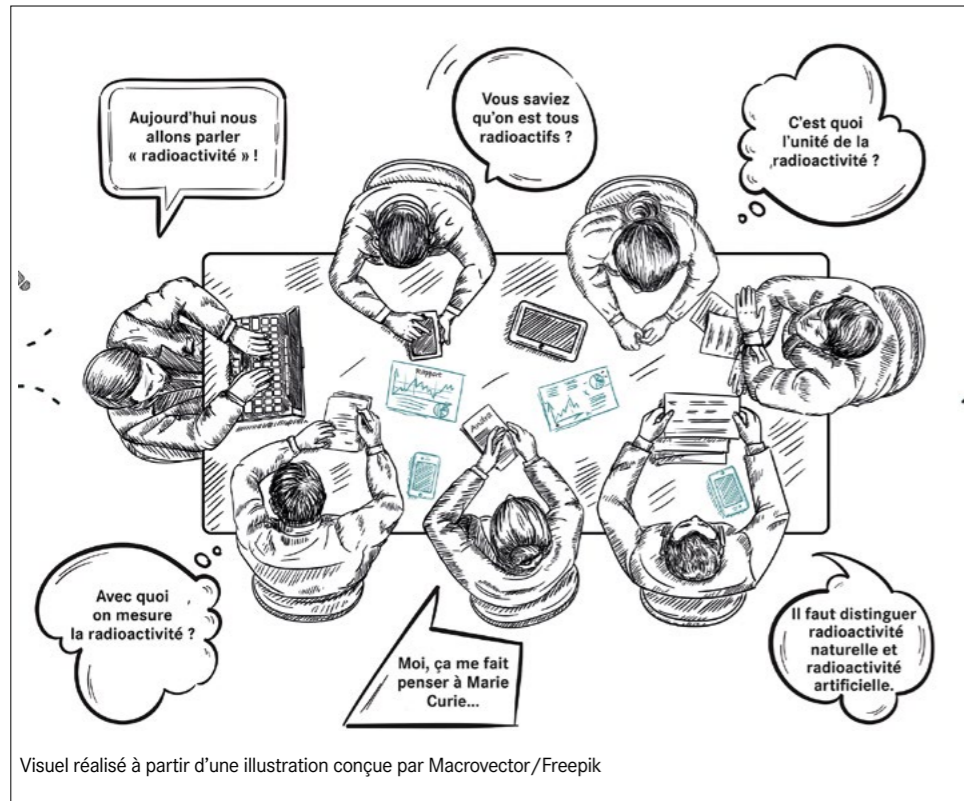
Aujourd'hui nous allons parler « radioactivité » !

Vous saviez qu'on est tous radioactifs ?

C'est quoi l'unité de la radioactivité ?

Rapport

Avec quoi on mesure la radioactivité ?

Moi, ça me fait penser à Marie Curie...

Il faut distinguer radioactivité naturelle et radioactivité artificielle.

Visuel réalisé à partir d'une illustration conçue par Macrovector/Freepik